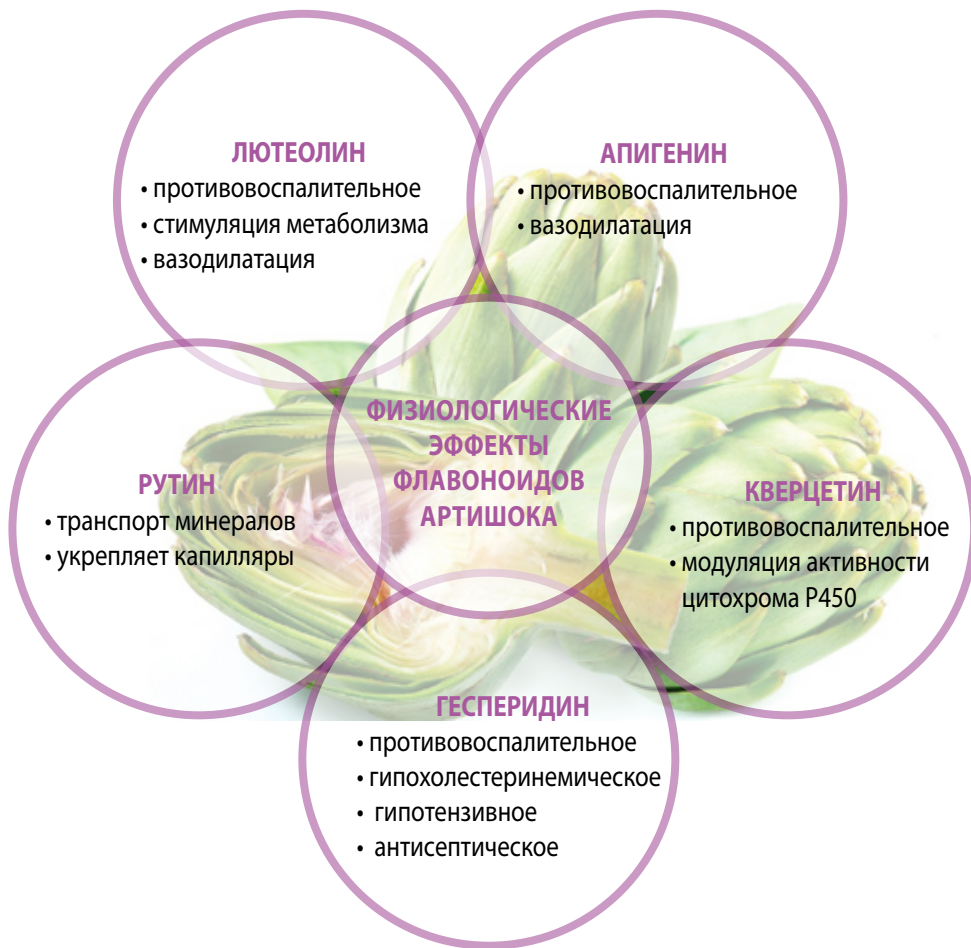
ЛЮТЕОЛИН
• противовоспалительное
• стимуляция метаболизма
• вазодилатация

АПИГЕНИН
• противовоспалительное
• вазодилатация

ФИЗИОЛОГИЧЕСКИЕ ЭФФЕКТЫ ФЛАВОНОИДОВ АРТИШОКА

РУТИН
• транспорт минералов
• укрепляет капилляры

КВЕРЦЕТИН
• противовоспалительное
• модуляция активности цитохрома P450

ГЕСПЕРИДИН
• противовоспалительное
• гипохолестеринемическое
• гипотензивное
• антисептическое